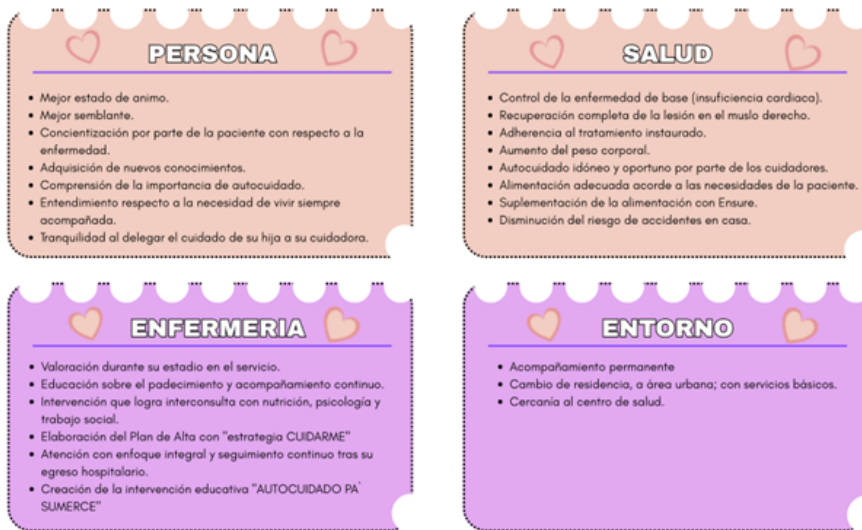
PERSONA

- Mejor estado de animo.
- Mejor semblante.
- Concientización por parte de la paciente con respecto a la enfermedad.
- Adquisición de nuevos conocimientos.
- Comprensión de la importancia de autocuidado.
- Entendimiento respecto a la necesidad de vivir siempre acompañada.
- Tranquilidad al delegar el cuidado de su hija a su cuidadora.

SALUD

- Control de la enfermedad de base (insuficiencia cardiaca).
- Recuperación completa de la lesión en el muslo derecho.
- Adherencia al tratamiento instaurado.
- Aumento del peso corporal.
- Autocuidado idóneo y oportuno por parte de los cuidadores.
- Alimentación adecuada acorde a las necesidades de la paciente.
- Suplementación de la alimentación con Ensure.
- Disminución del riesgo de accidentes en casa.

ENFERMERIA

- Valoración durante su estadio en el servicio.
- Educación sobre el padecimiento y acompañamiento continuo.
- Intervención que logra interconsulta con nutrición, psicología y trabajo social.
- Elaboración del Plan de Alta con "estrategia CUIDARME"
- Atención con enfoque integral y seguimiento continuo tras su egreso hospitalario.
- Creación de la intervención educativa "AUTOCUIDADO PA' SUMERCE"

ENTORNO

- Acompañamiento permanente
- Cambio de residencia, a área urbana; con servicios básicos.
- Cercanía al centro de salud.